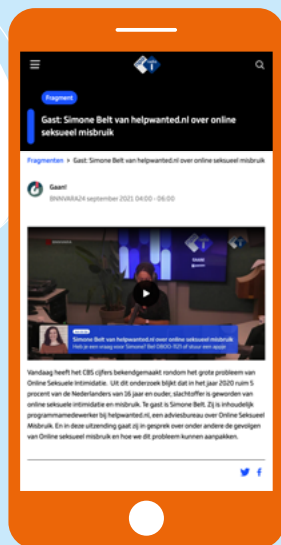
Fragment

Gast: Simone Belt van helpwanted.nl over online seksueel misbruik

Fragmenten > Gast: Simone Belt van helpwanted.nl over online seksueel misbruik

Gaan!
BNNVARA 24 september 2021 04:00 - 06:00

Simone Belt van helpwanted.nl over online seksueel misbruik
Heb je een vraag over Sexting? Bel 0800-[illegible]

Vandaag heeft het CBS cijfers bekendgemaakt rondom het grote probleem van Online Seksuele Intimidatie. Uit dit onderzoek blijkt dat in het jaar 2020 ruim 5 procent van de Nederlanders van 16 jaar en ouder, slachtoffer is geworden van online seksuele intimidatie en misbruik. Te gast is Simone Belt. Zij is inhoudelijk programmamedewerker bij helpwanted.nl, een adviesbureau over Online Seksueel Misbruik. En in deze uitzending gaat zij in gesprek over onder andere de gevolgen van Online seksueel misbruik en hoe we dit probleem kunnen aanpakken.